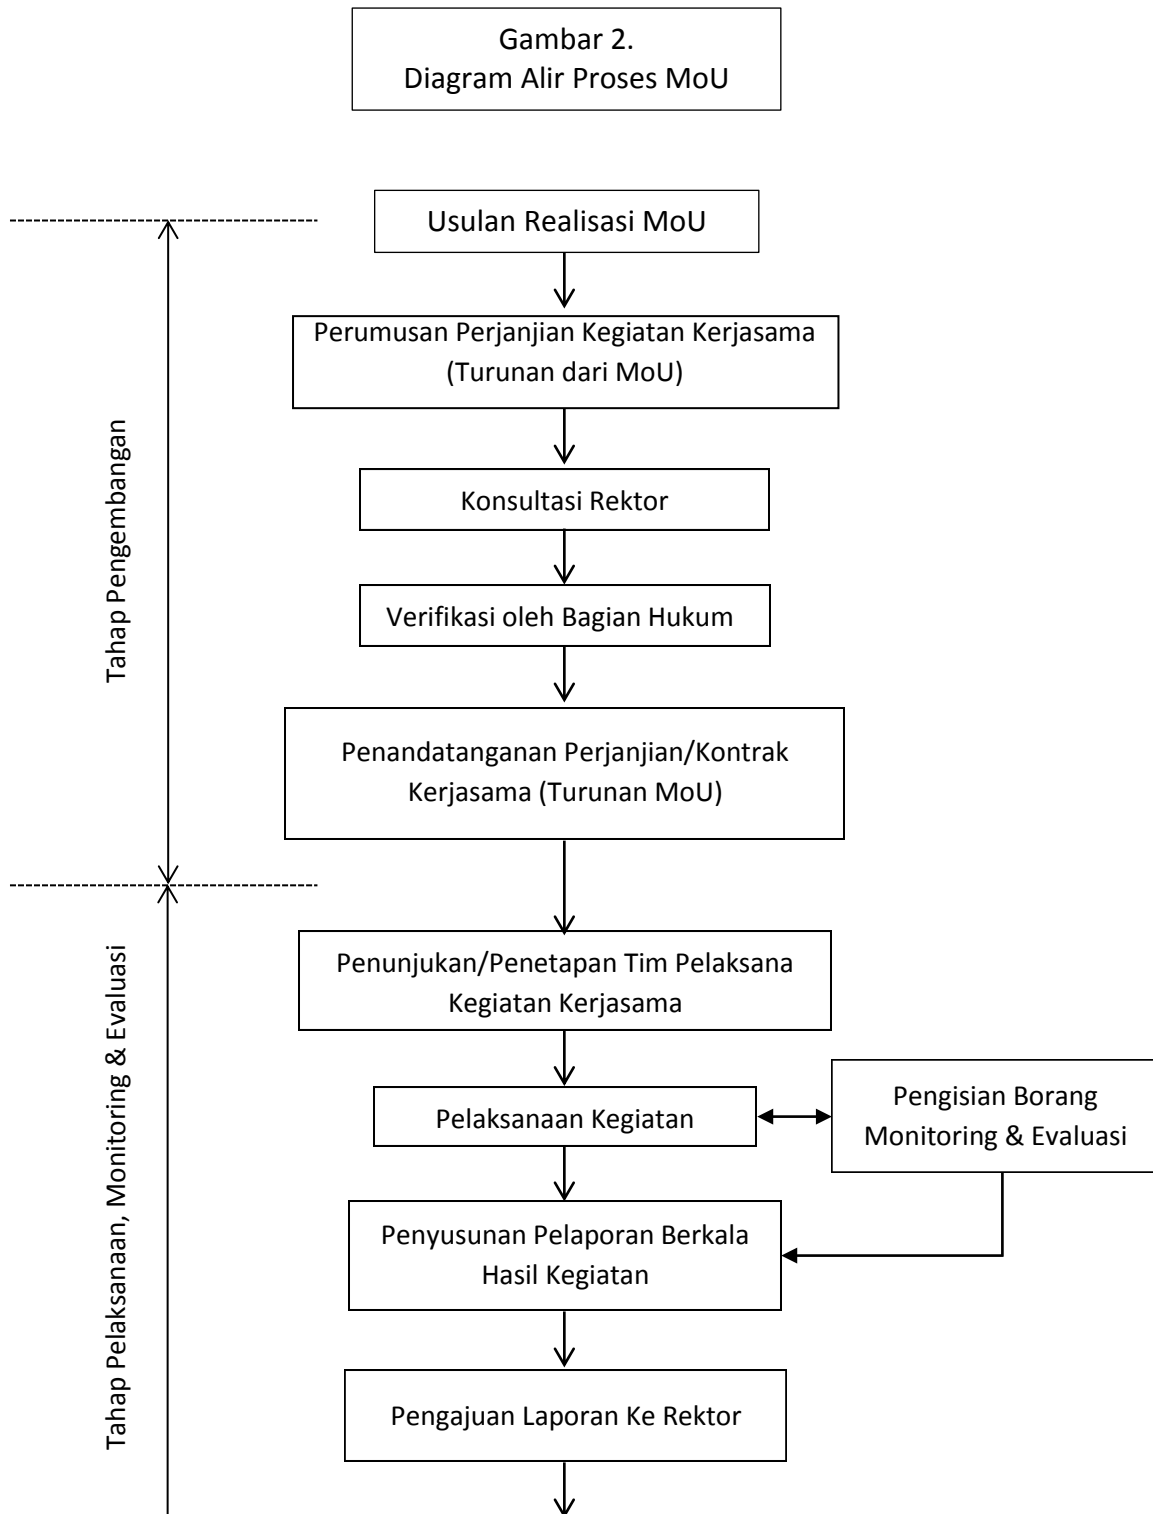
Gambar 2.
Diagram Alir Proses MoU

Tahap Pengembangan

Usulan Realisasi MoU

Perumusan Perjanjian Kegiatan Kerjasama (Turunan dari MoU)

Konsultasi Rektor

Verifikasi oleh Bagian Hukum

Penandatanganan Perjanjian/Kontrak Kerjasama (Turunan MoU)

Tahap Pelaksanaan, Monitoring & Evaluasi

Penunjukan/Penetapan Tim Pelaksana Kegiatan Kerjasama

Pelaksanaan Kegiatan

Pengisian Borang Monitoring & Evaluasi

Penyusunan Pelaporan Berkala Hasil Kegiatan

Pengajuan Laporan Ke Rektor